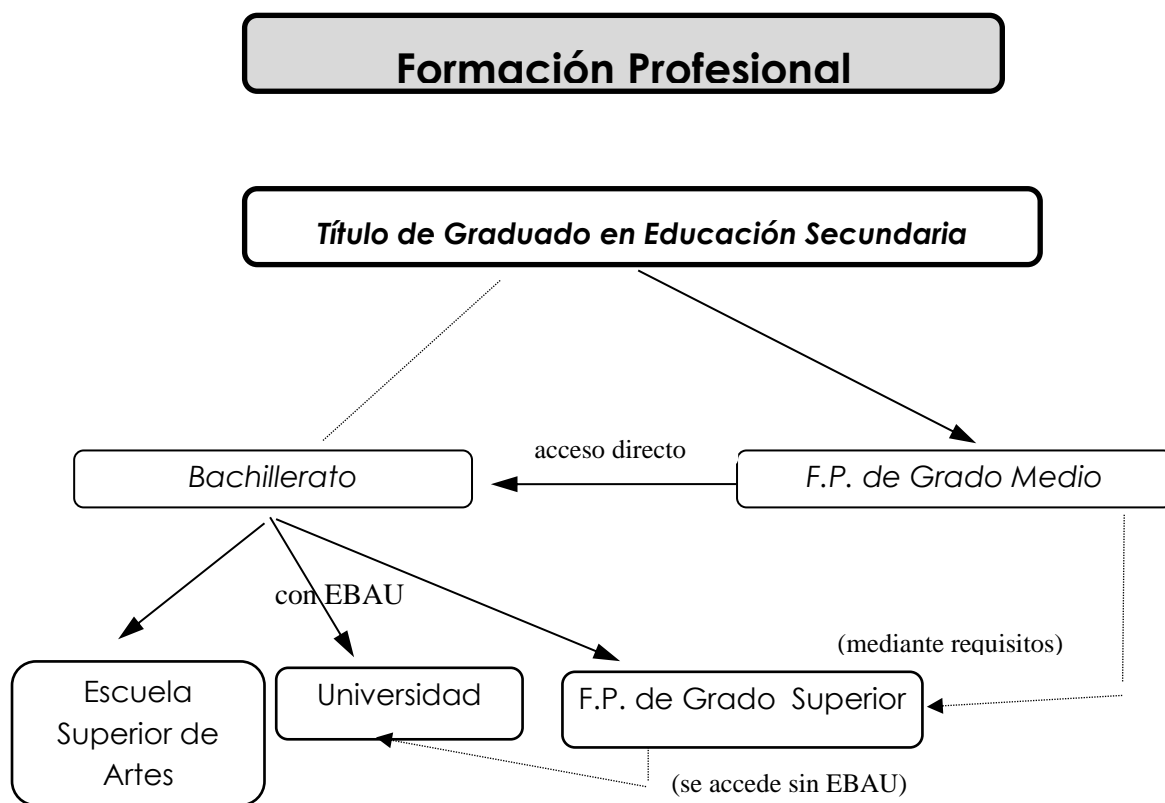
Formación Profesional

Título de Graduado en Educación Secundaria

acceso directo

Bachillerato

F.P. de Grado Medio

con EBAU

(mediante requisitos)

Escuela Superior de Artes

Universidad

F.P. de Grado Superior

(se accede sin EBAU)